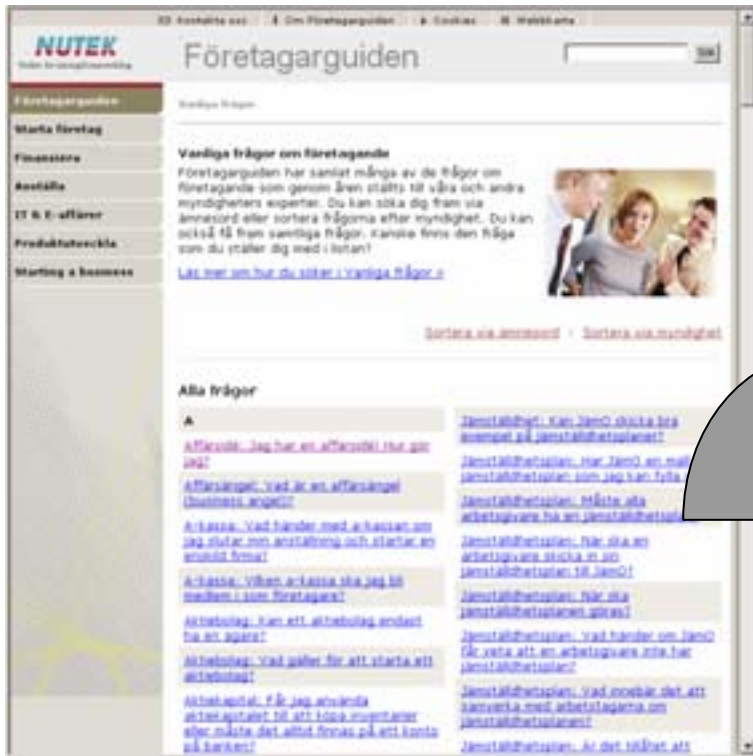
Kontakta oss | Om Företagarguiden | Cookies | Webbkarta

NUTEK
Verket för näringslivsutveckling

Företagarguiden

Sök

Företagarguiden
Starta företag
Finansiera
Anställa
IT & E-affärer
Produktutveckla
Starting a business

Vanliga frågor

Vanliga frågor om företagande

Företagarguiden har samlat många av de frågor om företagande som genom åren ställts till våra och andra myndigheters experter. Du kan söka dig fram via ämnesord eller sortera frågorna efter myndighet. Du kan också få fram samtliga frågor. Kanske finns den fråga som du ställer dig med i listan?

Läs mer om hur du söker i Vanliga frågor »

Sortera via ämnesord | Sortera via myndighet

Alla frågor

A

Affärsidé: Jag har en affärsidé! Hur gör jag?

Affärsängel: Vad är en affärsängel (business angel)?

A-kassa: Vad händer med a-kassan om jag slutar min anställning och startar en enskild firma?

A-kassa: Vilken a-kassa ska jag bli medlem i som företagare?

Aktiebolag: Kan ett aktiebolag endast ha en ägare?

Aktiebolag: Vad gäller för att starta ett aktiebolag?

Aktiekapital: Får jag använda aktiekapitalet till att köpa inventarier eller måste det alltid finnas på ett konto på banken?

Jämställdhet: Kan JämO skicka bra exempel på jämställdhetsplaner?

Jämställdhetsplan: Har JämO en mall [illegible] jämställdhetsplan som jag kan fylla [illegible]

Jämställdhetsplan: Måste alla arbetsgivare ha en jämställdhetspl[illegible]

Jämställdhetsplan: När ska en arbetsgivare skicka in sin jämställdhetsplan till JämO?

Jämställdhetsplan: När ska jämställdhetsplanen göras?

Jämställdhetsplan: Vad händer om JämO får veta att en arbetsgivare inte har jämställdhetsplan?

Jämställdhetsplan: Vad innebär det att samverka med arbetstagarna om jämställdhetsplanen?

Jämställdhetsplan: Är det tillåtet att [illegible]